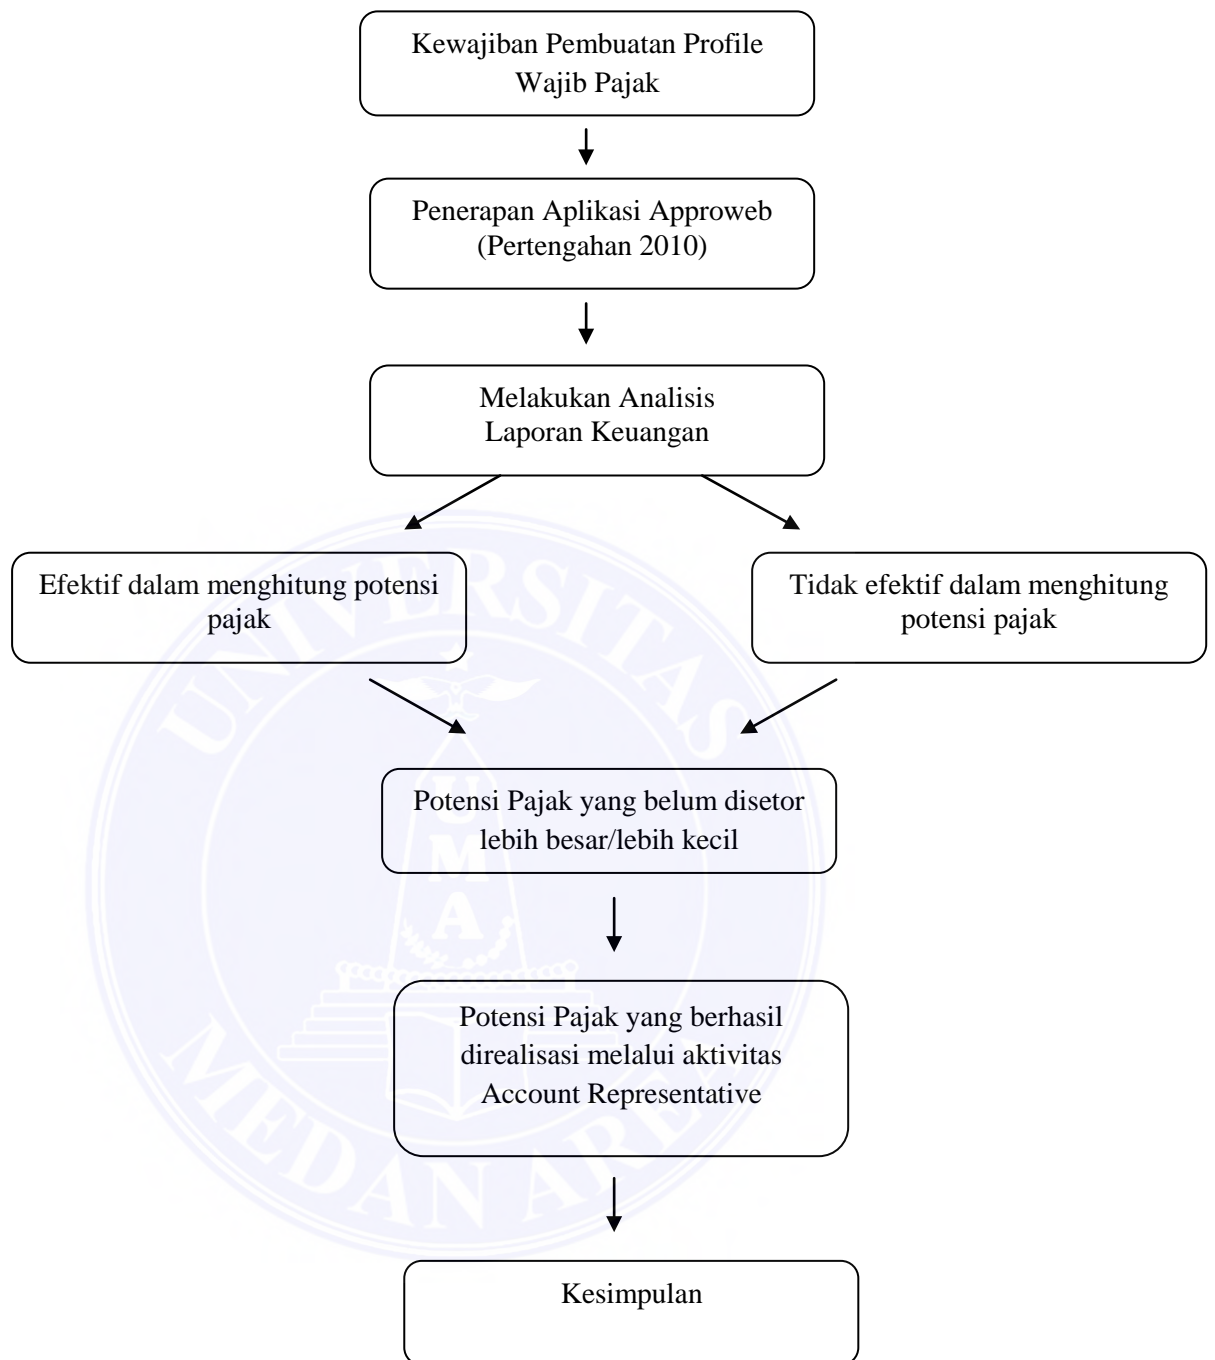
Kewajiban Pembuatan Profile Wajib Pajak

Penerapan Aplikasi Approweb (Pertengahan 2010)

Melakukan Analisis Laporan Keuangan

Efektif dalam menghitung potensi pajak

Tidak efektif dalam menghitung potensi pajak

Potensi Pajak yang belum disetor lebih besar/lebih kecil

Potensi Pajak yang berhasil direalisasi melalui aktivitas Account Representative

Kesimpulan

UNIVERSITAS MEDAN AREA

U M A